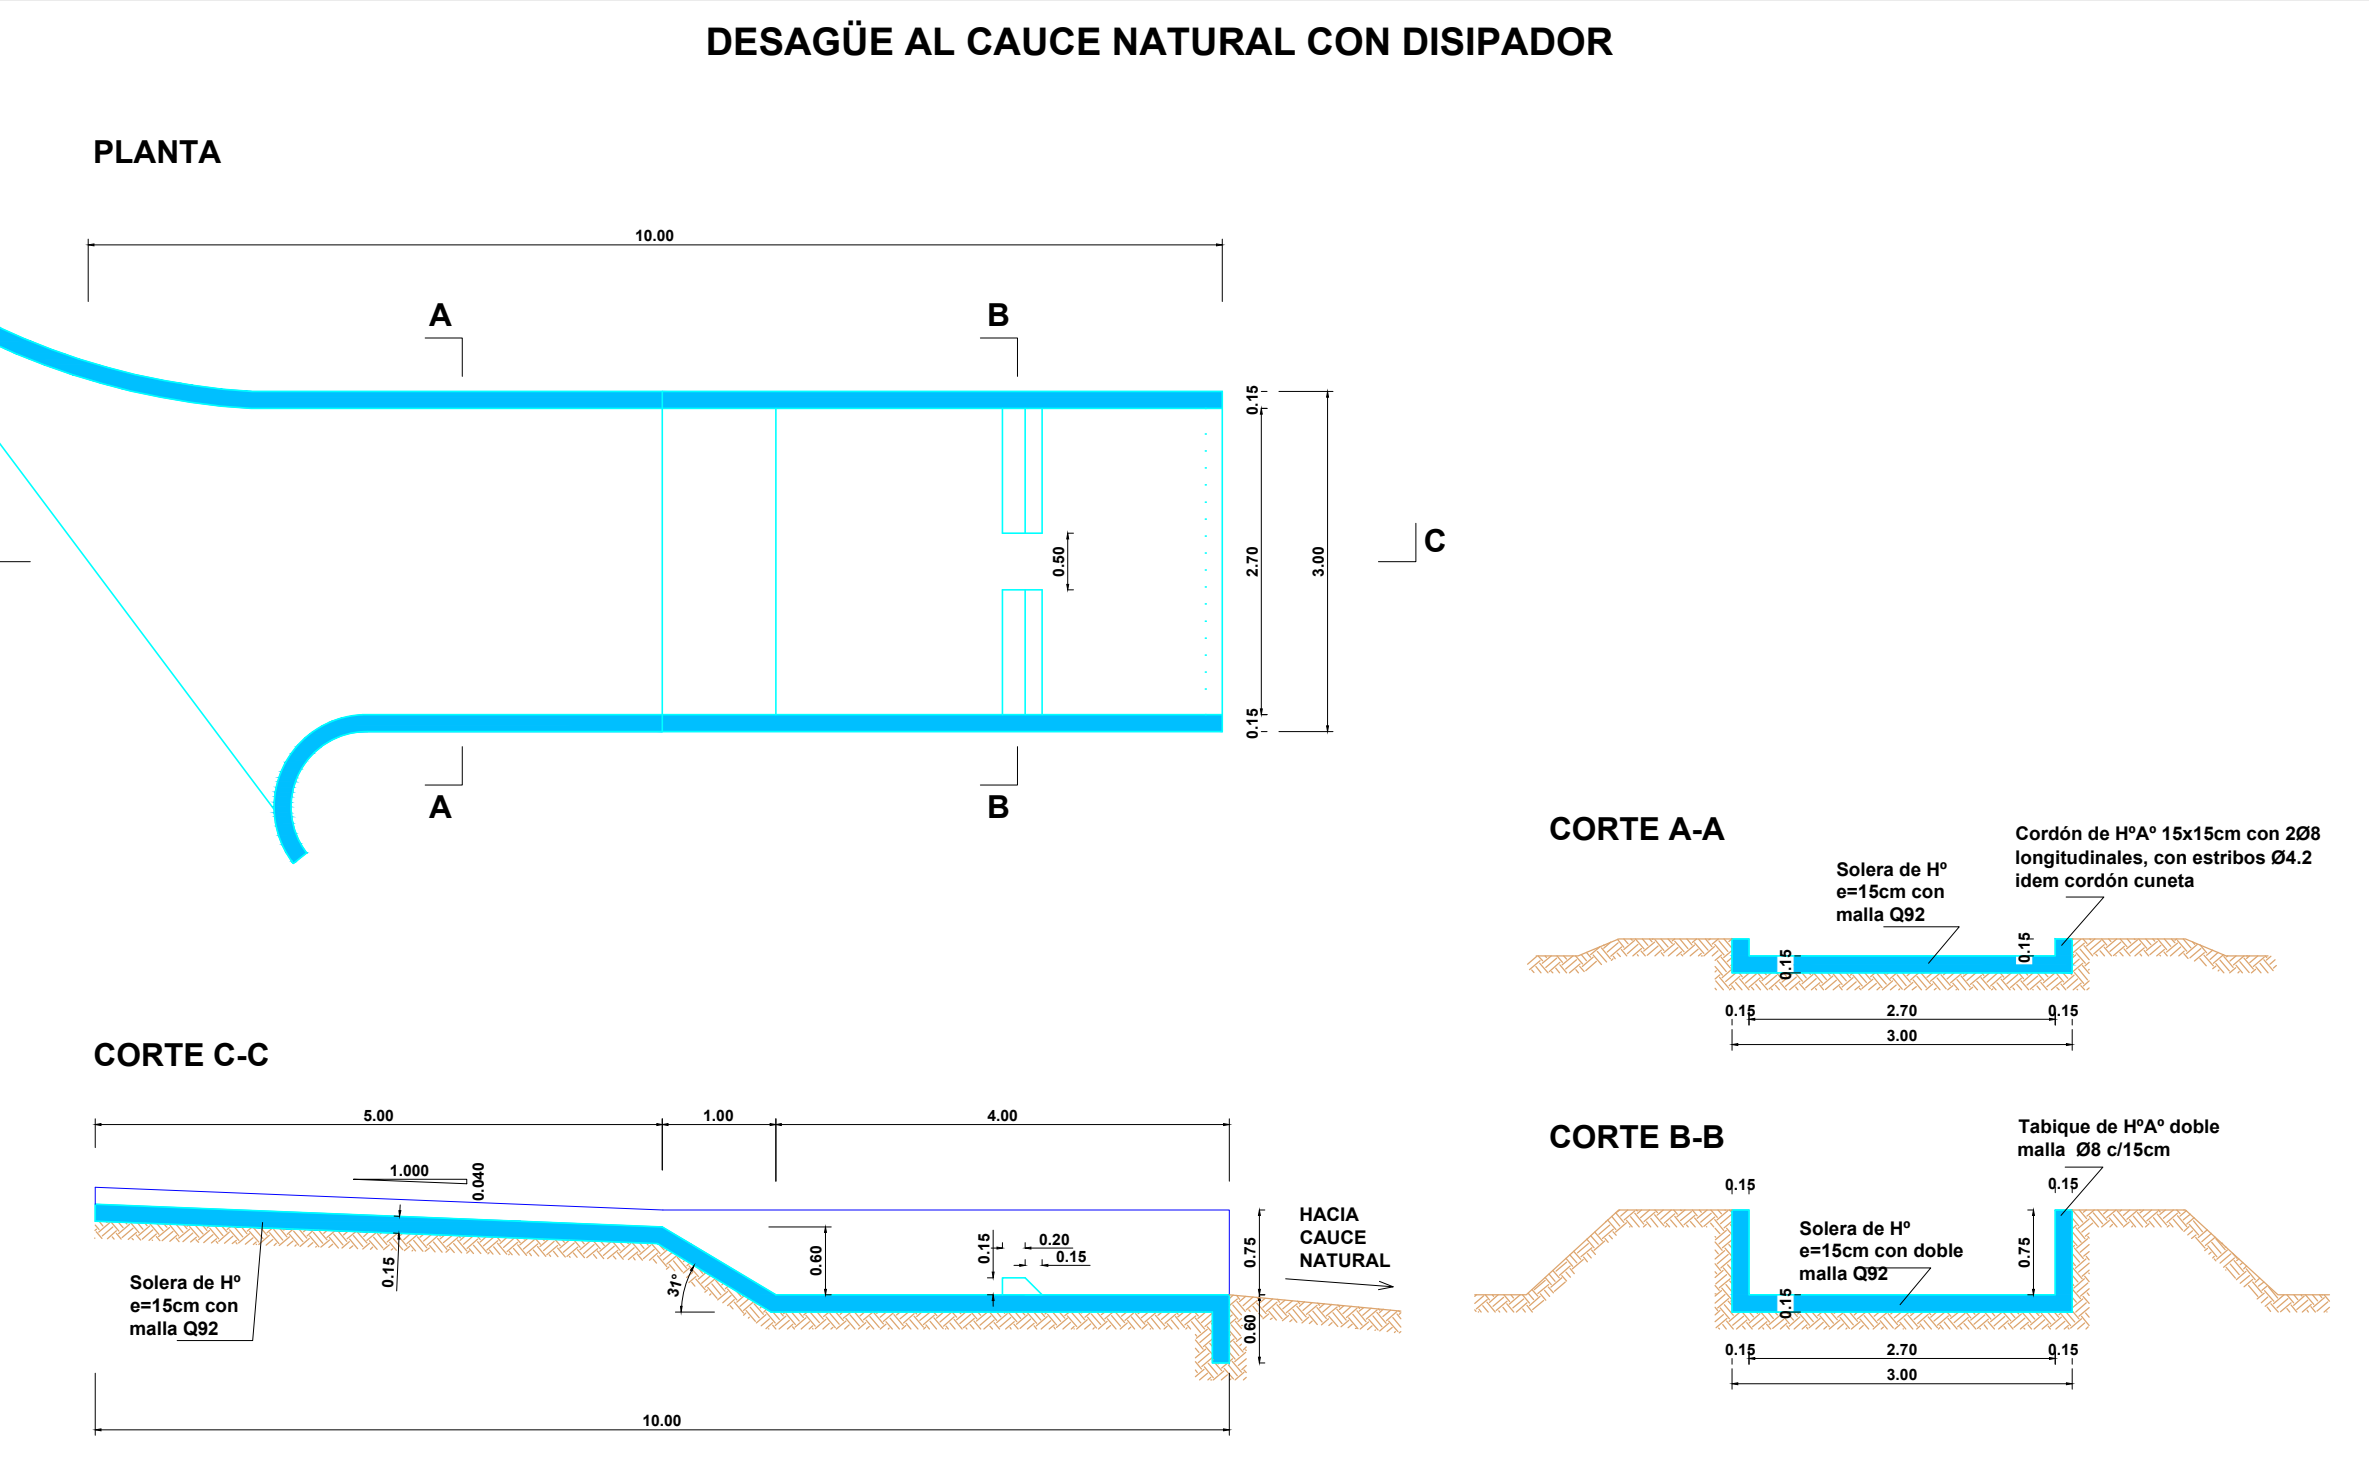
DESAGÜE AL CAUCE NATURAL CON DISIPADOR

PLANTA

10.00

A

B

0.15

0.50

2.70

3.00

C

0.15

A

B

CORTE A-A

Solera de Hº e=15cm con malla Q92

Cordón de HºAº 15x15cm con 2Ø8 longitudinales, con estribos Ø4.2 idem cordón cuneta

0.15

0.15

0.15

2.70

0.15

3.00

CORTE C-C

5.00

1.00

4.00

1.000

0.040

0.60

0.15

0.20

0.15

0.75

HACIA CAUCE NATURAL

Solera de Hº e=15cm con malla Q92

0.15

31°

0.60

10.00

CORTE B-B

Tabique de HºAº doble malla Ø8 c/15cm

0.15

0.15

Solera de Hº e=15cm con doble malla Q92

0.75

0.15

0.15

2.70

0.15

3.00